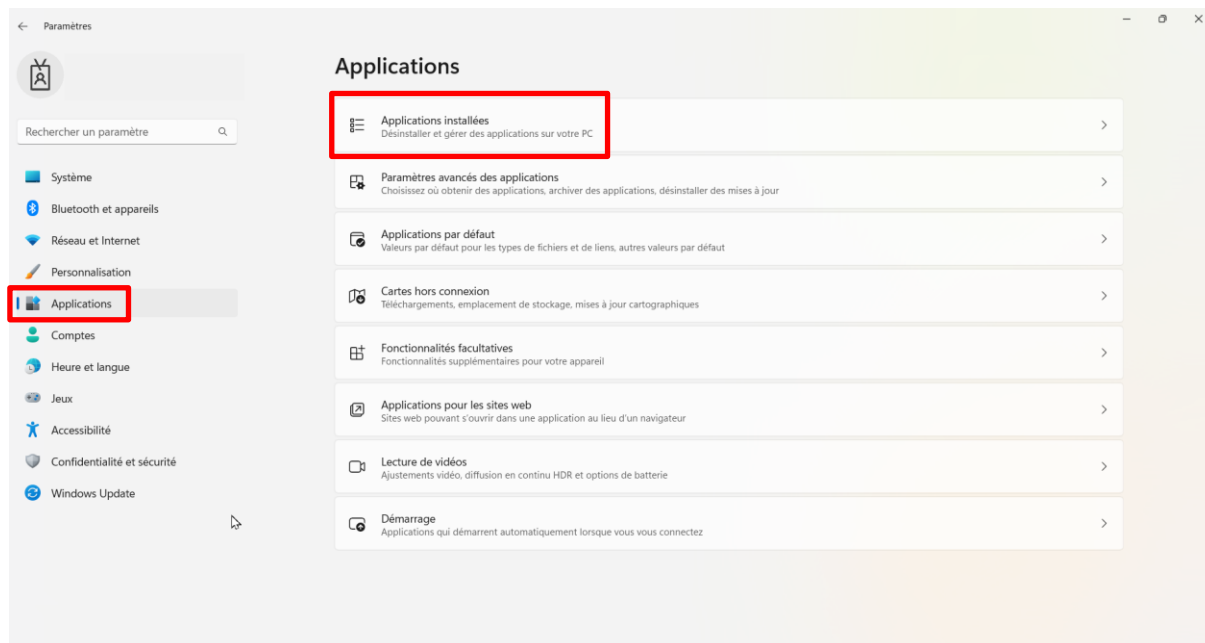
Paramètres

Rechercher un paramètre

Système
Bluetooth et appareils
Réseau et Internet
Personnalisation
Applications
Comptes
Heure et langue
Jeux
Accessibilité
Confidentialité et sécurité
Windows Update

Applications

Applications installées
Désinstaller et gérer des applications sur votre PC

Paramètres avancés des applications
Choisissez où obtenir des applications, archiver des applications, désinstaller des mises à jour

Applications par défaut
Valeurs par défaut pour les types de fichiers et de liens, autres valeurs par défaut

Cartes hors connexion
Téléchargements, emplacement de stockage, mises à jour cartographiques

Fonctionnalités facultatives
Fonctionnalités supplémentaires pour votre appareil

Applications pour les sites web
Sites web pouvant s'ouvrir dans une application au lieu d'un navigateur

Lecture de vidéos
Ajustements vidéo, diffusion en continu HDR et options de batterie

Démarrage
Applications qui démarrent automatiquement lorsque vous vous connectez